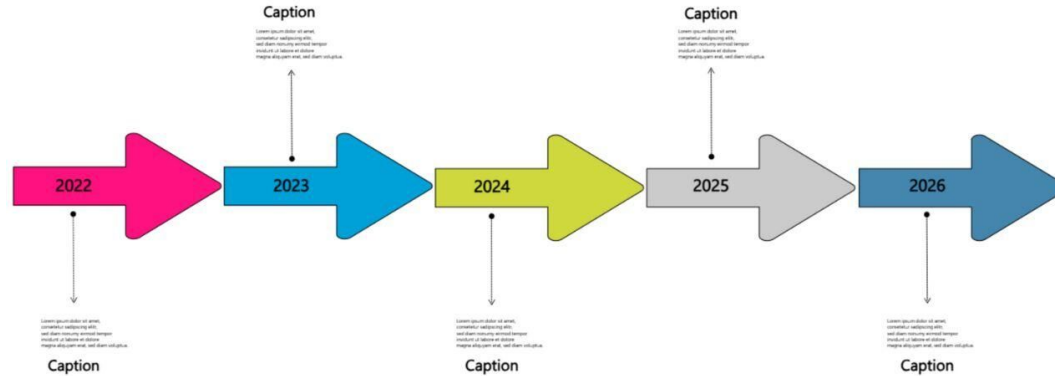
Caption

Lorem ipsum dolor sit amet, consetetur sadipscing elitr, sed diam nonumy eirmod tempor invidunt ut labore et dolore magna aliquyam erat, sed diam voluptua.

Caption

Lorem ipsum dolor sit amet, consetetur sadipscing elitr, sed diam nonumy eirmod tempor invidunt ut labore et dolore magna aliquyam erat, sed diam voluptua.

2022

2023

2024

2025

2026

Lorem ipsum dolor sit amet, consetetur sadipscing elitr, sed diam nonumy eirmod tempor invidunt ut labore et dolore magna aliquyam erat, sed diam voluptua.

Caption

Lorem ipsum dolor sit amet, consetetur sadipscing elitr, sed diam nonumy eirmod tempor invidunt ut labore et dolore magna aliquyam erat, sed diam voluptua.

Caption

Lorem ipsum dolor sit amet, consetetur sadipscing elitr, sed diam nonumy eirmod tempor invidunt ut labore et dolore magna aliquyam erat, sed diam voluptua.

Caption